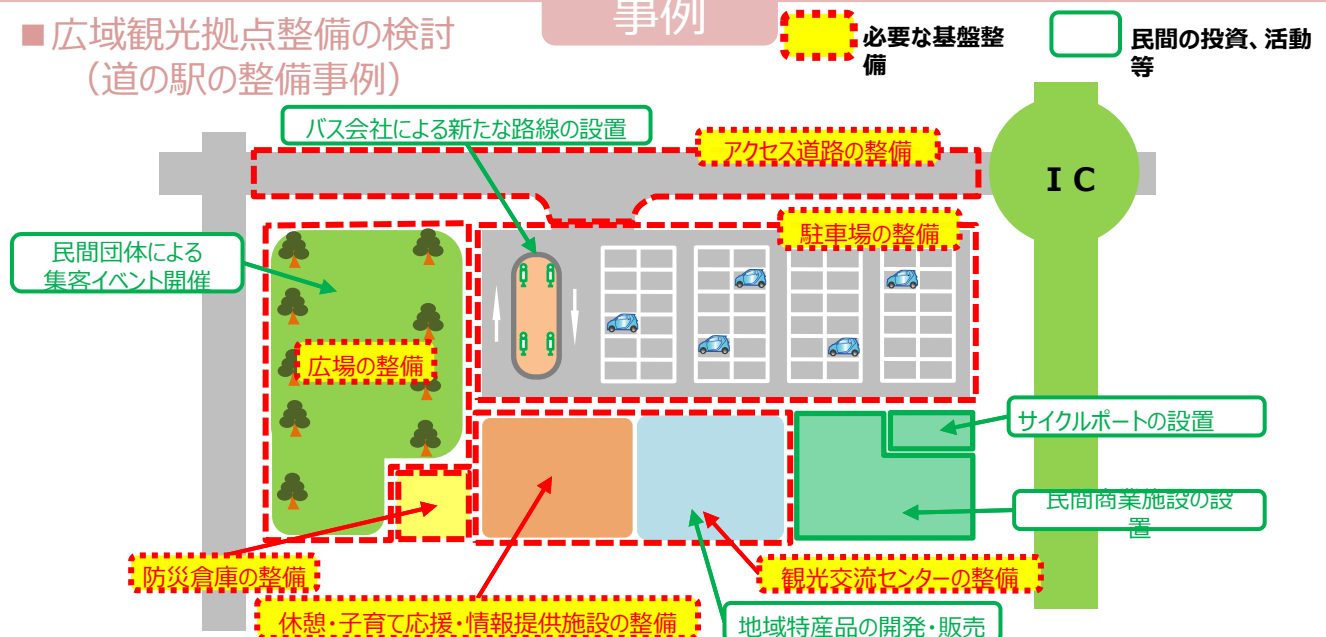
■広域観光拠点整備の検討
（道の駅の整備事例）

事例

必要な基盤整備

民間の投資、活動等

バス会社による新たな路線の設置

アクセス道路の整備

I C

駐車場の整備

民間団体による集客イベント開催

広場の整備

サイクルポートの設置

民間商業施設の設置

防災倉庫の整備

観光交流センターの整備

休憩・子育て応援・情報提供施設の整備

地域特産品の開発・販売